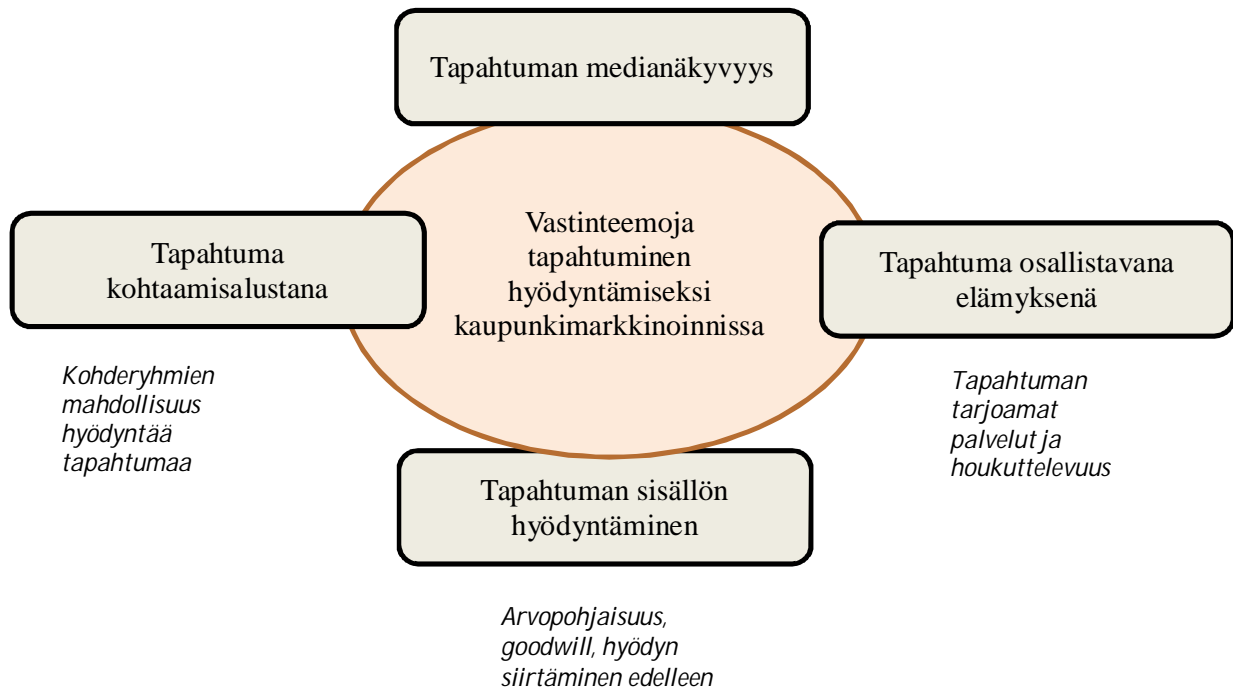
Tapahtuman medianäkyvyys

Tapahtuma kohtaamisalustana

Vastinteemoja tapahtuminen hyödyntämiseksi kaupunkimarkkinoinnissa

Tapahtuma osallistavana elämyksenä

Kohderyhmien mahdollisuus hyödyntää tapahtumaa

Tapahtuman tarjoamat palvelut ja houkuttelevuus

Tapahtuman sisällön hyödyntäminen

Arvopohjaisuus, goodwill, hyödyn siirtäminen edelleen